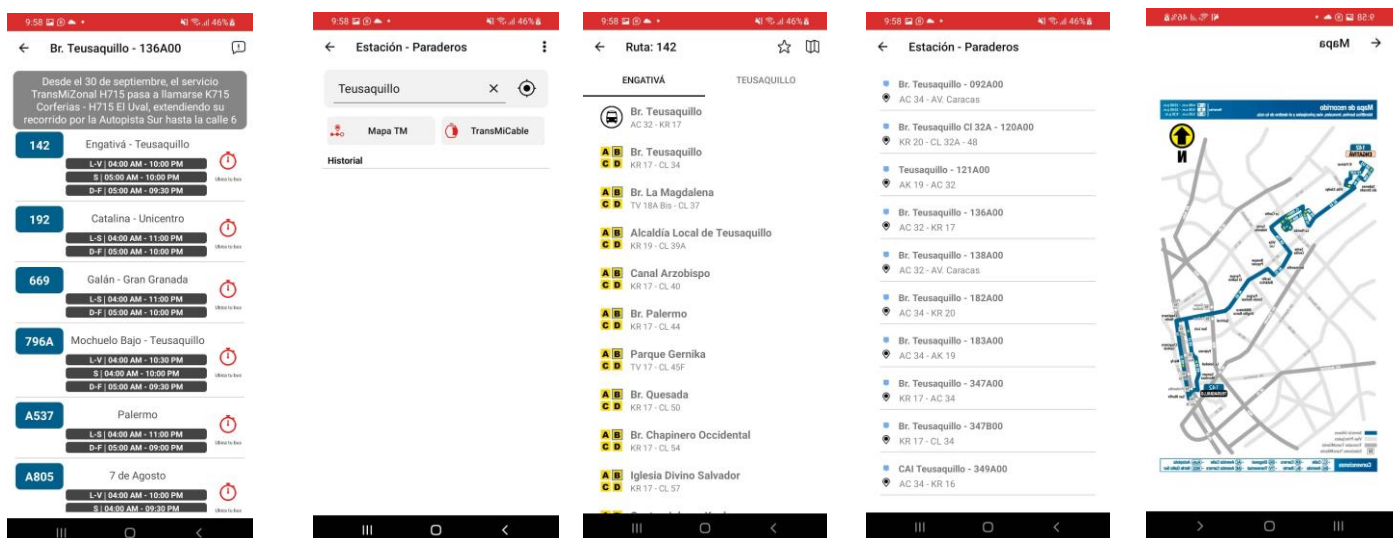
9:58 46%

Br. Teusaquillo - 136A00

Desde el 30 de septiembre, el servicio TransMiZonal H715 pasa a llamarse K715 Corferias - H715 El Uval, extendiendo su recorrido por la Autopista Sur hasta la calle 6

142 Engativá - Teusaquillo
L-V | 04:00 AM - 10:00 PM
S | 05:00 AM - 10:00 PM
D-F | 05:00 AM - 09:30 PM
Último bus

192 Catalina - Unicentro
L-S | 04:00 AM - 11:00 PM
D-F | 05:00 AM - 10:00 PM
Último bus

669 Galán - Gran Granada
L-S | 04:00 AM - 11:00 PM
D-F | 05:00 AM - 10:00 PM
Último bus

796A Mochuelo Bajo - Teusaquillo
L-V | 04:00 AM - 10:30 PM
S | 04:00 AM - 10:00 PM
D-F | 05:00 AM - 09:30 PM
Último bus

A537 Palermo
L-S | 04:00 AM - 11:00 PM
D-F | 05:00 AM - 09:00 PM
Último bus

A805 7 de Agosto
L-V | 04:00 AM - 10:00 PM
S | 04:00 AM - 09:30 PM
Último bus

9:58 46%

Estación - Paraderos

Teusaquillo

Mapa TM
TransMiCable

Historial

9:58 46%

Ruta: 142

ENGATIVÁ
TEUSAQUILLO

Br. Teusaquillo
AC 32 - KR 17

Br. Teusaquillo
KR 17 - CL 34

Br. La Magdalena
TV 18A Bis - CL 37

Alcaldía Local de Teusaquillo
KR 19 - CL 39A

Canal Arzobispo
KR 17 - CL 40

Br. Palermo
KR 17 - CL 44

Parque Gernika
TV 17 - CL 45F

Br. Quesada
KR 17 - CL 50

Br. Chapinero Occidental
KR 17 - CL 54

Iglesia Divino Salvador
KR 17 - CL 57

9:58 46%

Estación - Paraderos

Br. Teusaquillo - 092A00
AC 34 - AV. Caracas

Br. Teusaquillo Cl 32A - 120A00
KR 20 - CL 32A - 48

Teusaquillo - 121A00
AK 19 - AC 32

Br. Teusaquillo - 136A00
AC 32 - KR 17

Br. Teusaquillo - 138A00
AC 32 - AV. Caracas

Br. Teusaquillo - 182A00
AC 34 - KR 20

Br. Teusaquillo - 183A00
AC 34 - AK 19

Br. Teusaquillo - 347A00
KR 17 - AC 34

Br. Teusaquillo - 347B00
KR 17 - CL 34

CAI Teusaquillo - 349A00
AC 34 - KR 16

9:58 46%

Mapa

Mapa de recorrido

N

142
ENGATIVÁ

142
TEUSAQUILLO

Convenciones